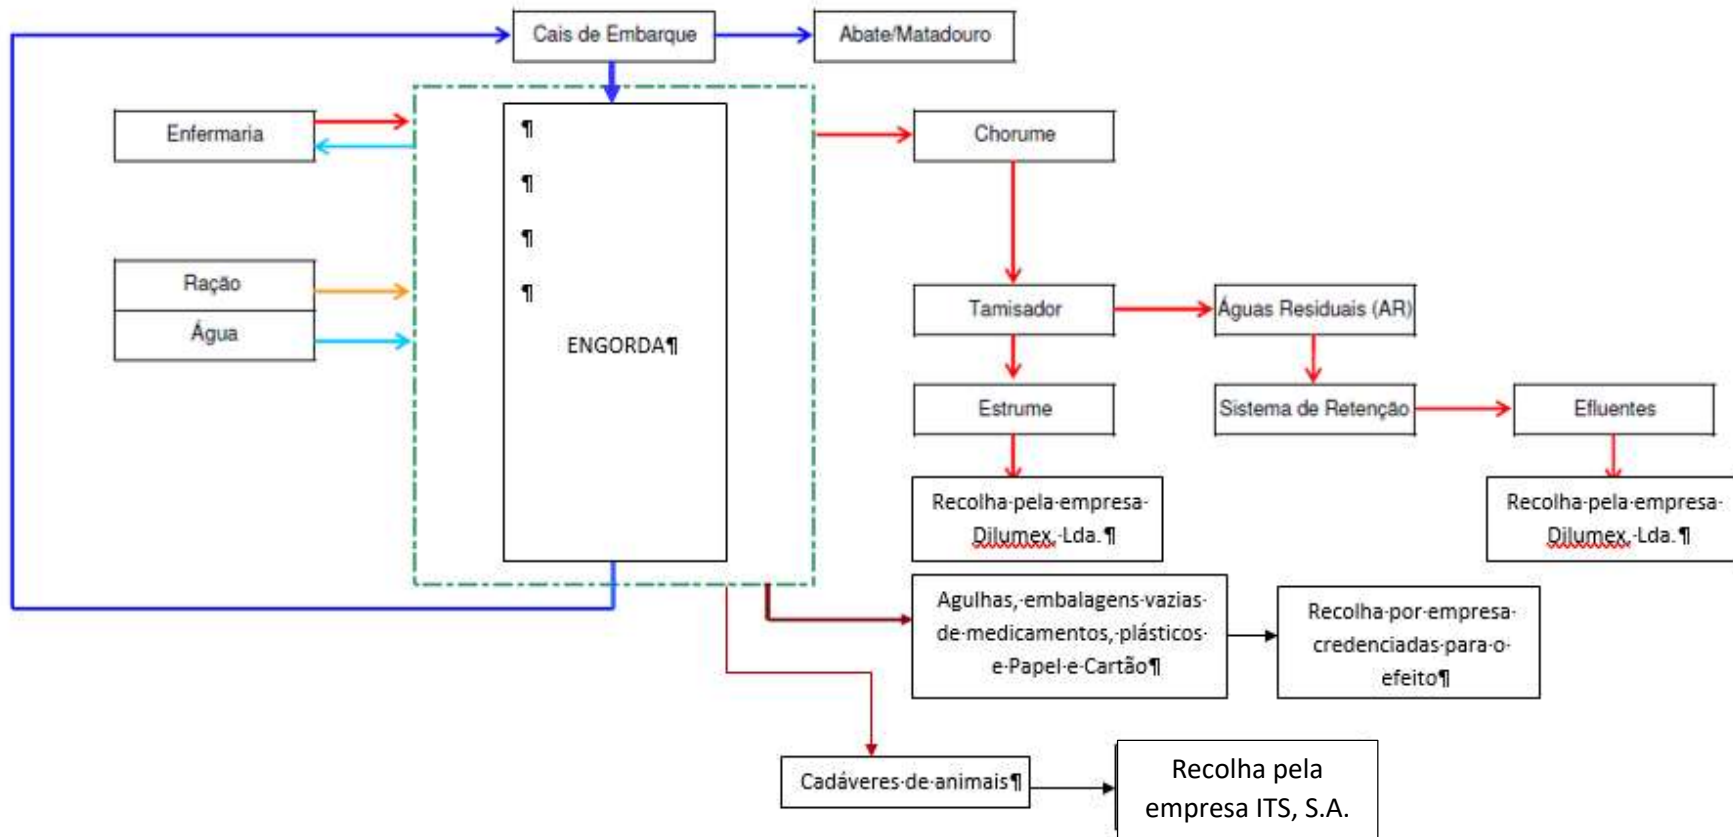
Cais de Embarque

Abate/Matadouro

Enfermaria

¶

¶

¶

¶

ENGORDA¶

Ração

Água

Chorume

Tamisador

Águas Residuais (AR)

Estrume

Sistema de Retenção

Efluentes

Recolha·pela·empresa· Dilumex,·Lda.¶

Recolha·pela·empresa· Dilumex,·Lda.¶

Agulhas,·embalagens·vazias· de·medicamentos,·plásticos· e·Papel·e·Cartão¶

Recolha·por·empresa· credenciadas·para·o· efeito¶

Cadáveres·de·animais¶

Recolha pela empresa ITS, S.A.